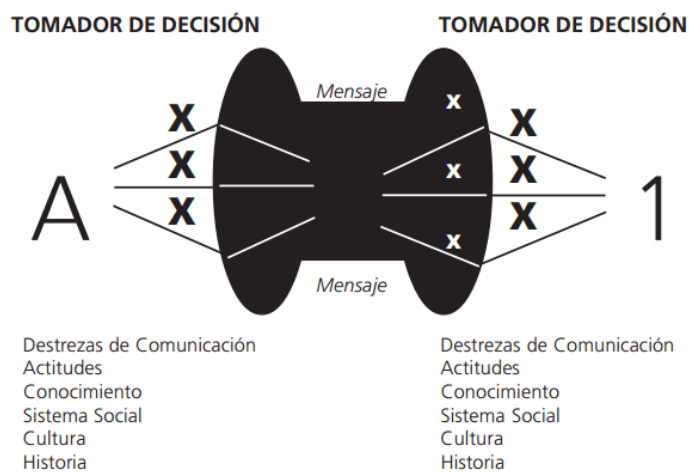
TOMADOR DE DECISIÓN

TOMADOR DE DECISIÓN

Mensaje

X
X
X

x
x
x

X
X
X

A

1

Mensaje

Destrezas de Comunicación
Actitudes
Conocimiento
Sistema Social
Cultura
Historia

Destrezas de Comunicación
Actitudes
Conocimiento
Sistema Social
Cultura
Historia